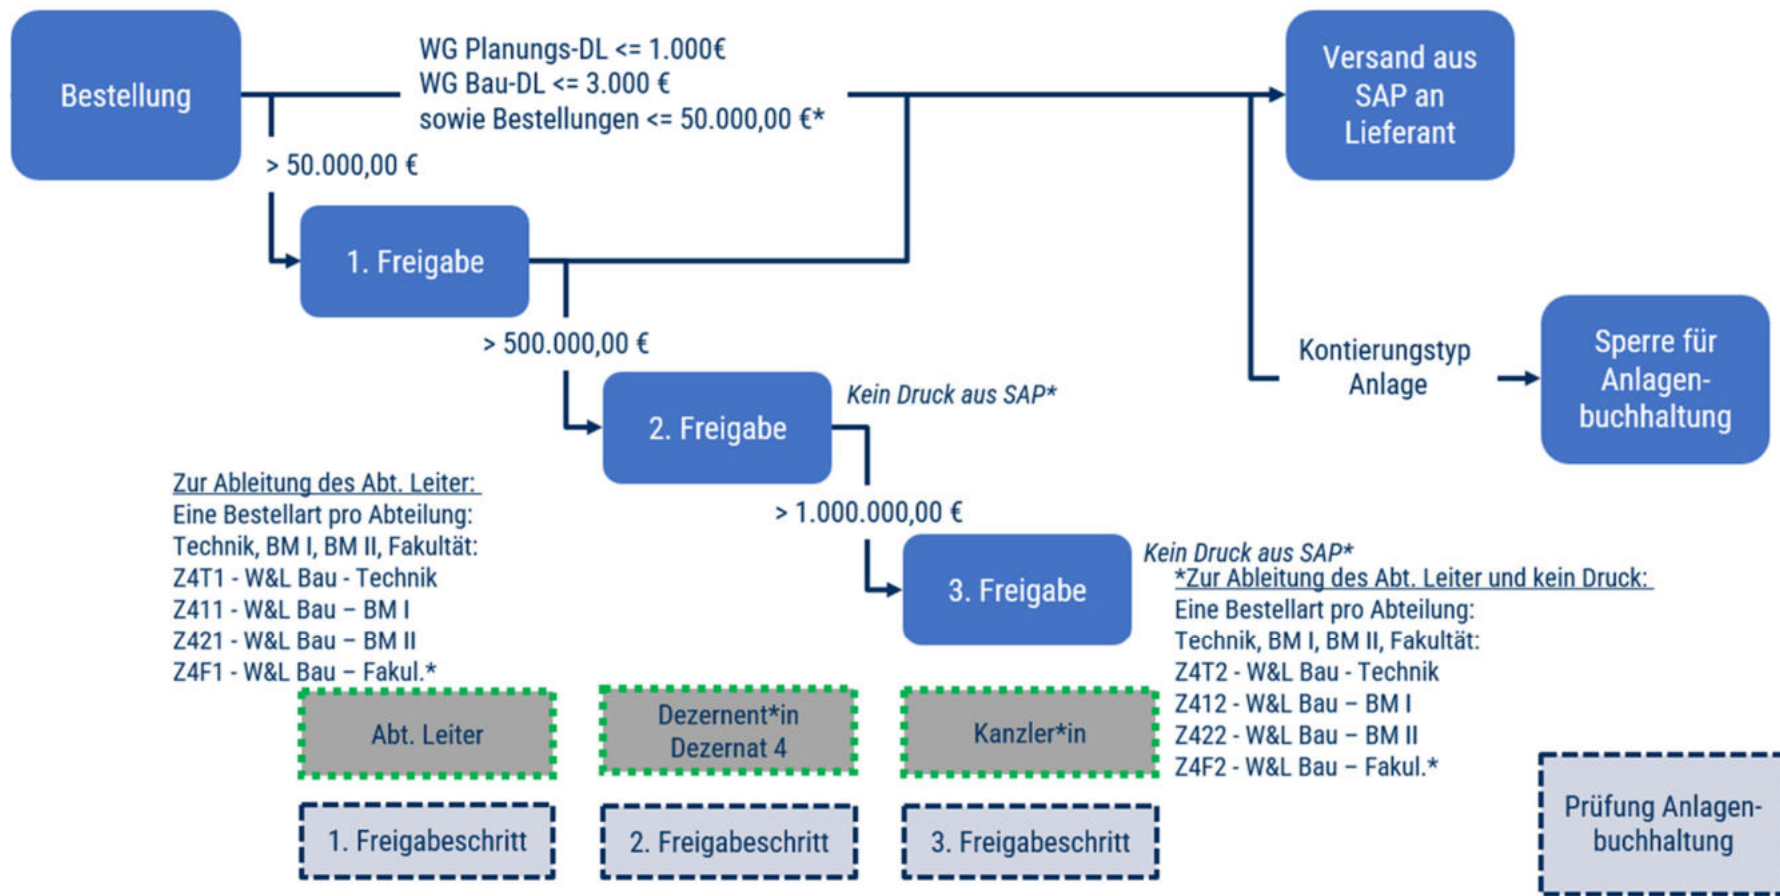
Bestellung

WG Planungs-DL <= 1.000€
WG Bau-DL <= 3.000 €
sowie Bestellungen <= 50.000,00 €*

Versand aus SAP an Lieferant

> 50.000,00 €

1. Freigabe

> 500.000,00 €

2. Freigabe

Kein Druck aus SAP*

Kontierungstyp Anlage

Sperre für Anlagenbuchhaltung

Zur Ableitung des Abt. Leiter:
Eine Bestellart pro Abteilung:
Technik, BM I, BM II, Fakultät:
Z4T1 - W&L Bau - Technik
Z411 - W&L Bau – BM I
Z421 - W&L Bau – BM II
Z4F1 - W&L Bau – Fakul.*

> 1.000.000,00 €

3. Freigabe

Kein Druck aus SAP*

*Zur Ableitung des Abt. Leiter und kein Druck:
Eine Bestellart pro Abteilung:
Technik, BM I, BM II, Fakultät:
Z4T2 - W&L Bau - Technik
Z412 - W&L Bau – BM I
Z422 - W&L Bau – BM II
Z4F2 - W&L Bau – Fakul.*

Abt. Leiter

Dezernent*in Dezernat 4

Kanzler*in

1. Freigabeschritt

2. Freigabeschritt

3. Freigabeschritt

Prüfung Anlagenbuchhaltung